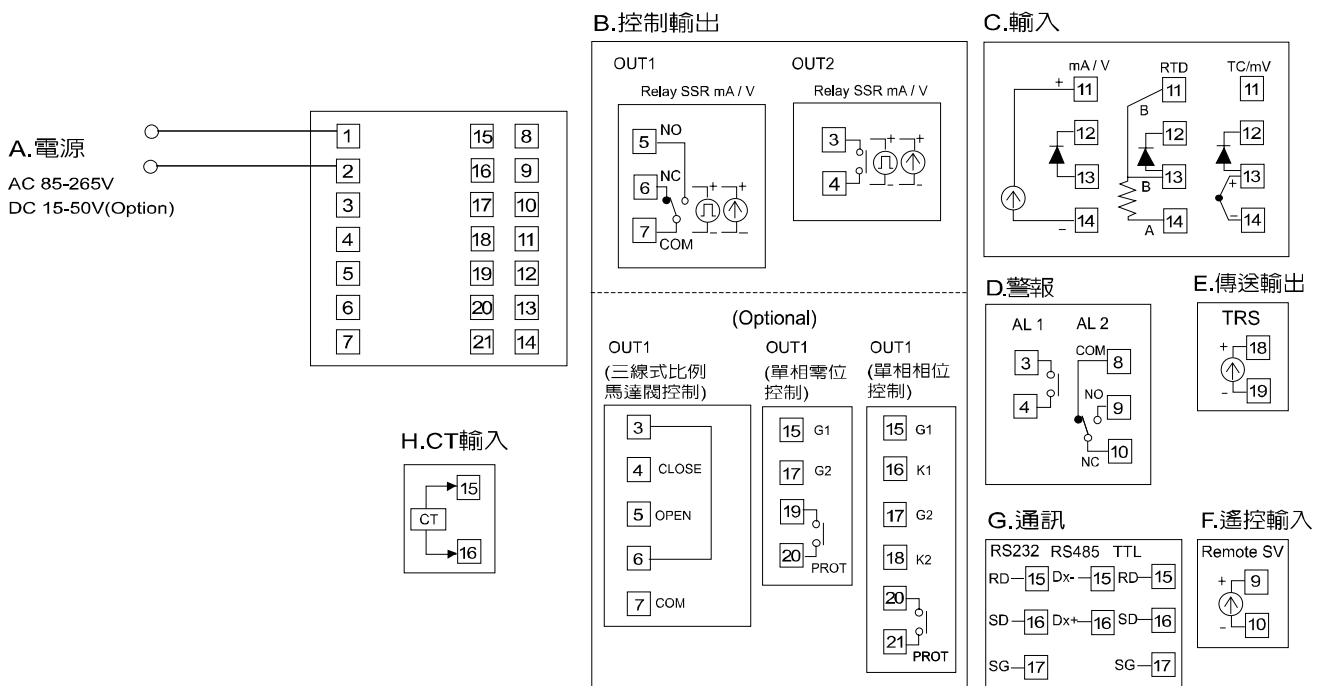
A.電源
AC 85-265V
DC 15-50V(Option)

1 2 3 4 5 6 7
15 16 17 18 19 20 21
8 9 10 11 12 13 14

B.控制輸出

OUT1
Relay SSR mA / V
5 NO
6 NC
7 COM

OUT2
Relay SSR mA / V
3
4

(Optional)

OUT1
(三線式比例馬達閥控制)
3
4 CLOSE
5 OPEN
6
7 COM

OUT1
(單相零位控制)
15 G1
17 G2
19
20 PROT

OUT1
(單相相位控制)
15 G1
16 K1
17 G2
18 K2
20
21 PROT

C.輸入
mA / V
+ 11
12
13
– 14

RTD
11
B
12
B 13
A 14

TC/mV
11
12
+ 13
– 14

D.警報
AL 1
3
4
AL 2
COM 8
NO 9
NC 10

E.傳送輸出
TRS
+ 18
- 19

G.通訊
RS232 RS485 TTL
RD 15 Dx- 15 RD 15
SD 16 Dx+ 16 SD 16
SG 17 SG 17

F.遙控輸入
Remote SV
+ 9
- 10

H.CT輸入
CT
15
16